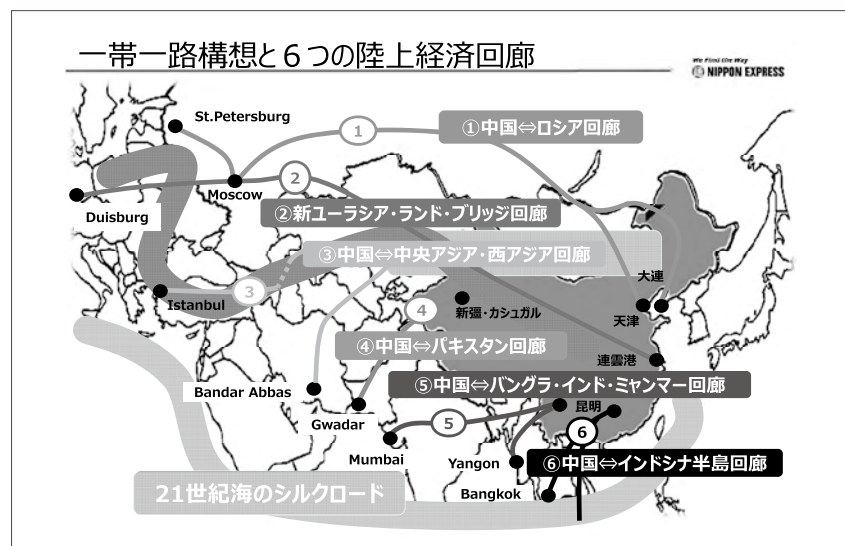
一帯一路構想と６つの陸上経済回廊

We Find the Way
NIPPON EXPRESS

St.Petersburg
1
①中国⇔ロシア回廊
Moscow
2
Duisburg
②新ユーラシア・ランド・ブリッジ回廊
③中国⇔中央アジア・西アジア回廊
大連
Istanbul
3
4
新疆・カシュガル
天津
④中国⇔パキスタン回廊
連雲港
Bandar Abbas
⑤中国⇔バングラ・インド・ミャンマー回廊
昆明
Gwadar
5
6
Mumbai
Yangon
⑥中国⇔インドシナ半島回廊
21世紀海のシルクロード
Bangkok